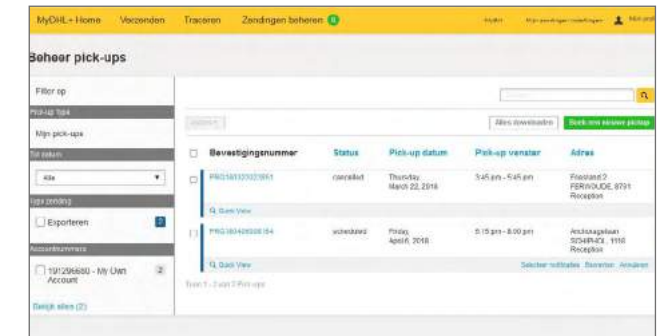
MyDHL+ Home Verzenden Traceren Zendingen beheren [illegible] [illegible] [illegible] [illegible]

Beheer pick-ups

Filter op

Pick-up Type

Mijn pick-ups

Tot datum

Alle

Type zending

Exporteren 2

Accountnummers

191296680 - My Own Account 2

Bekijk alles (2)

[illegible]

Alles downloaden

Boek een nieuwe pickup

| | Bevestigingsnummer | Status | Pick-up datum | Pick-up venster | Adres |
|---|---|---|---|---|---|
| | PRG180322023951 | cancelled | Thursday, March 22, 2018 | 3:45 pm - 5:45 pm | Finsterand 2 FERWOUDE, 8791 Reception |
| | Quick View | | | | |
| | PRG180406008164 | scheduled | Friday, April 6, 2018 | 5:15 pm - 8:00 pm | Archiwegelaan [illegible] SCHIPHOL, 1118 Reception |
| | Quick View | | | | Selecteer notificaties Bewerken Annuleren |

Toon 1 - 2 van 2 Pick-ups